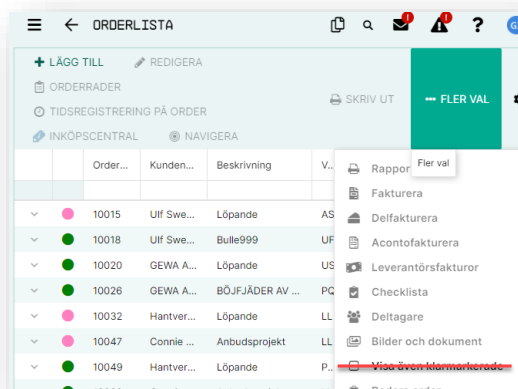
ORDERLISTA

LÄGG TILL
REDIGERA
ORDERRADER
TIDSREGISTRERING PÅ ORDER
INKÖPSCENTRAL
NAVIGERA
SKRIV UT
FLER VAL

Fler val

| | | Order... | Kunden... | Beskrivning | V... |
|---|---|---|---|---|---|
| | | 10015 | Ulf Swe... | Löpande | AS |
| | | 10018 | Ulf Swe... | Bulle999 | UF |
| | | 10020 | GEWA A... | Löpande | US |
| | | 10026 | GEWA A... | BÖJFJÄDER AV ... | PO |
| | | 10032 | Hantver... | Löpande | LL |
| | | 10047 | Connie ... | Anbudsprojekt | LL |
| | | 10049 | Hantver... | Löpande | P |

Rappor
Fakturera
Delfakturera
Acontofakturera
Leverantörsfakturor
Checklista
Deltagare
Bilder och dokument
Visa även klarmarkerade
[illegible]